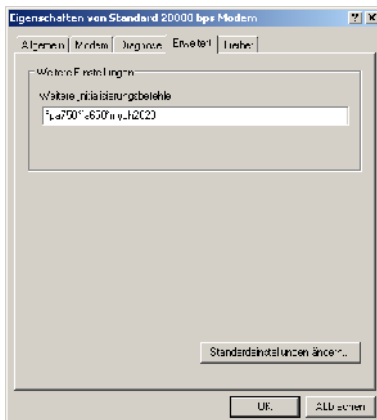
Eigenschaften von Standard 20000 bps Modem

? X

Allgemein | Modem | Diagnose | Erweitert | Treiber

Weitere Einstellungen

Weitere Initialisierungsbefehle

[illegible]

Standardeinstellungen ändern...

OK

Abbrechen